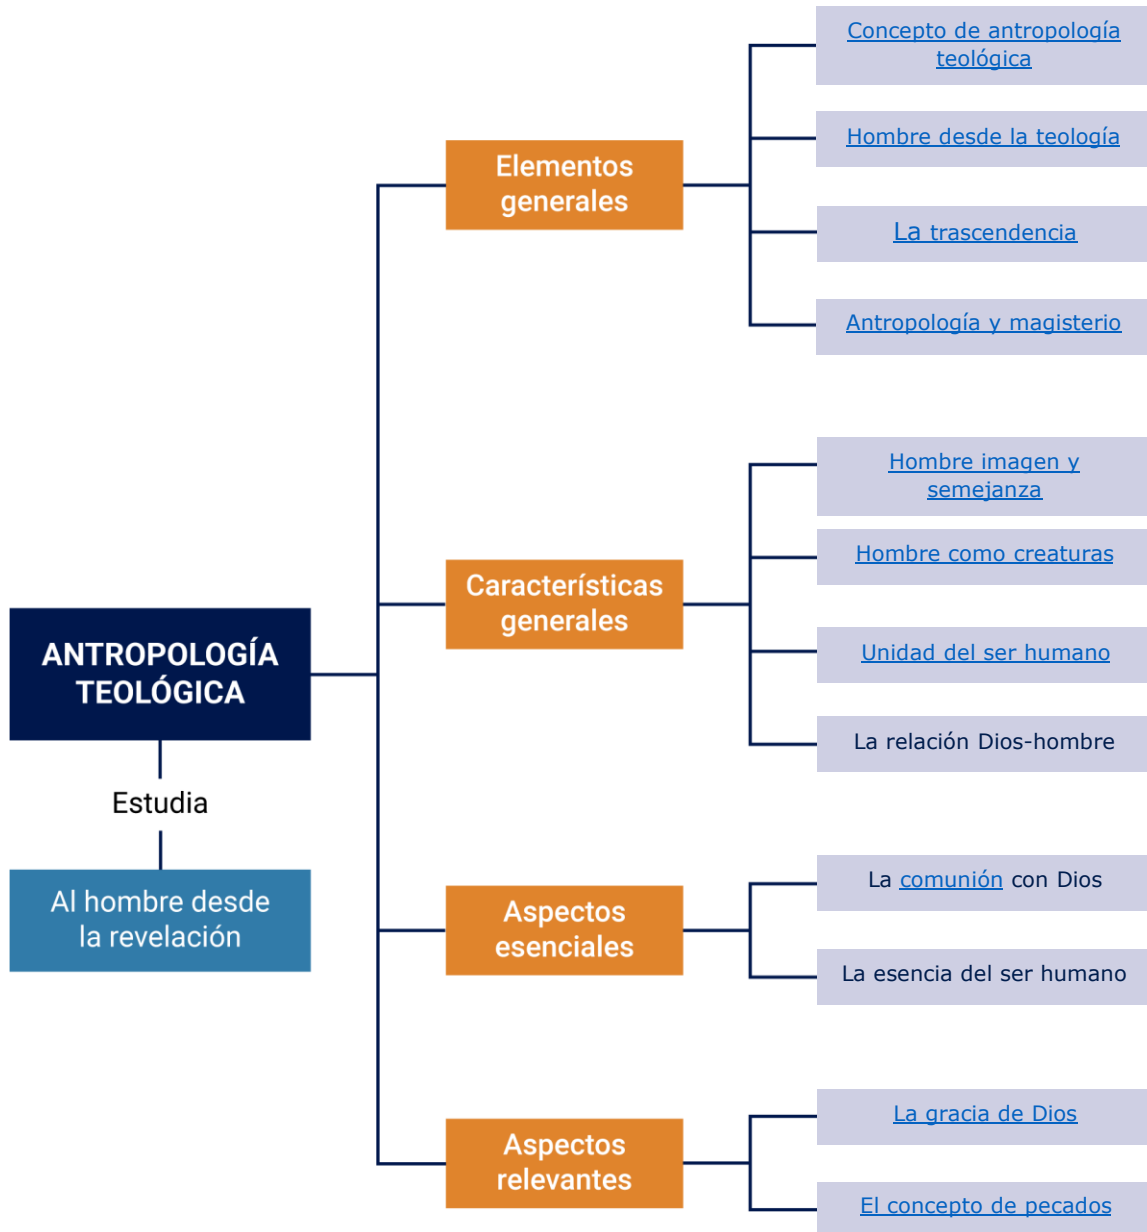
ANTROPOLOGÍA TEOLÓGICA

Estudia

Al hombre desde la revelación

Elementos generales

Concepto de antropología teológica

Hombre desde la teología

La trascendencia

Antropología y magisterio

Características generales

Hombre imagen y semejanza

Hombre como creaturas

Unidad del ser humano

La relación Dios-hombre

Aspectos esenciales

La comunión con Dios

La esencia del ser humano

Aspectos relevantes

La gracia de Dios

El concepto de pecados